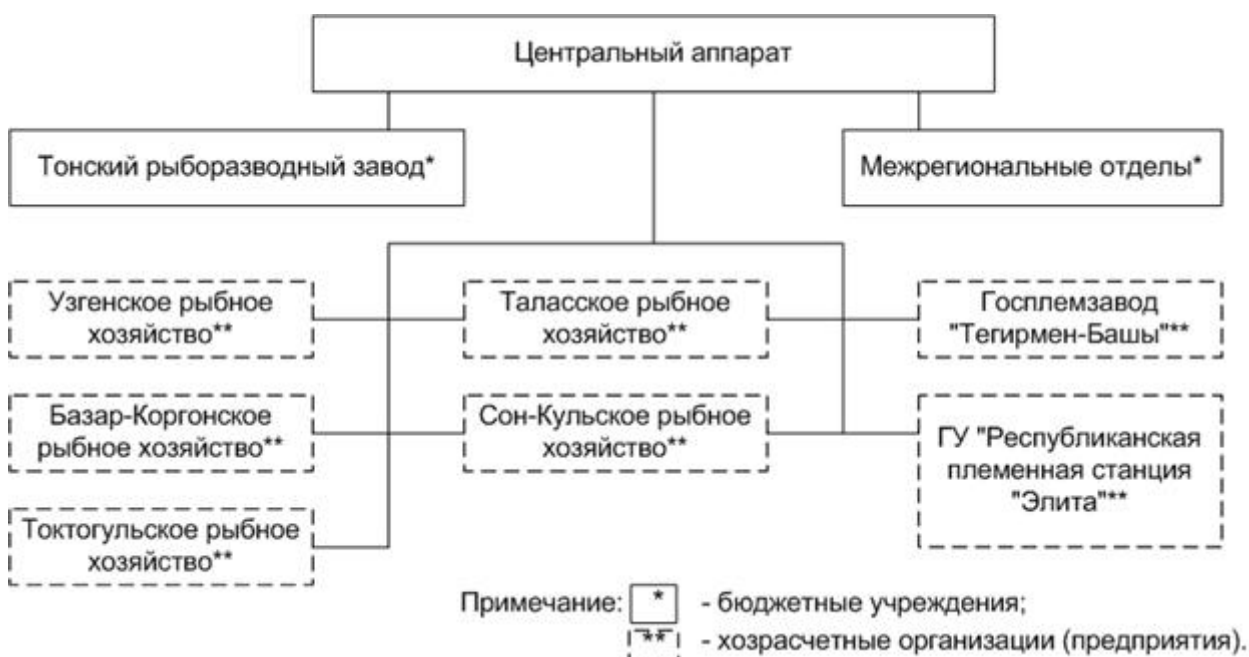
Центральный аппарат

Тонский рыборазводный завод*

Межрегиональные отделы*

Узгенское рыбное хозяйство**

Таласское рыбное хозяйство**

Госплемзавод "Тегирмен-Башы"**

Базар-Коргонское рыбное хозяйство**

Сон-Кульское рыбное хозяйство**

ГУ "Республиканская племенная станция "Элита"**

Токтогульское рыбное хозяйство**

Примечание: * - бюджетные учреждения;
** - хозрасчетные организации (предприятия).